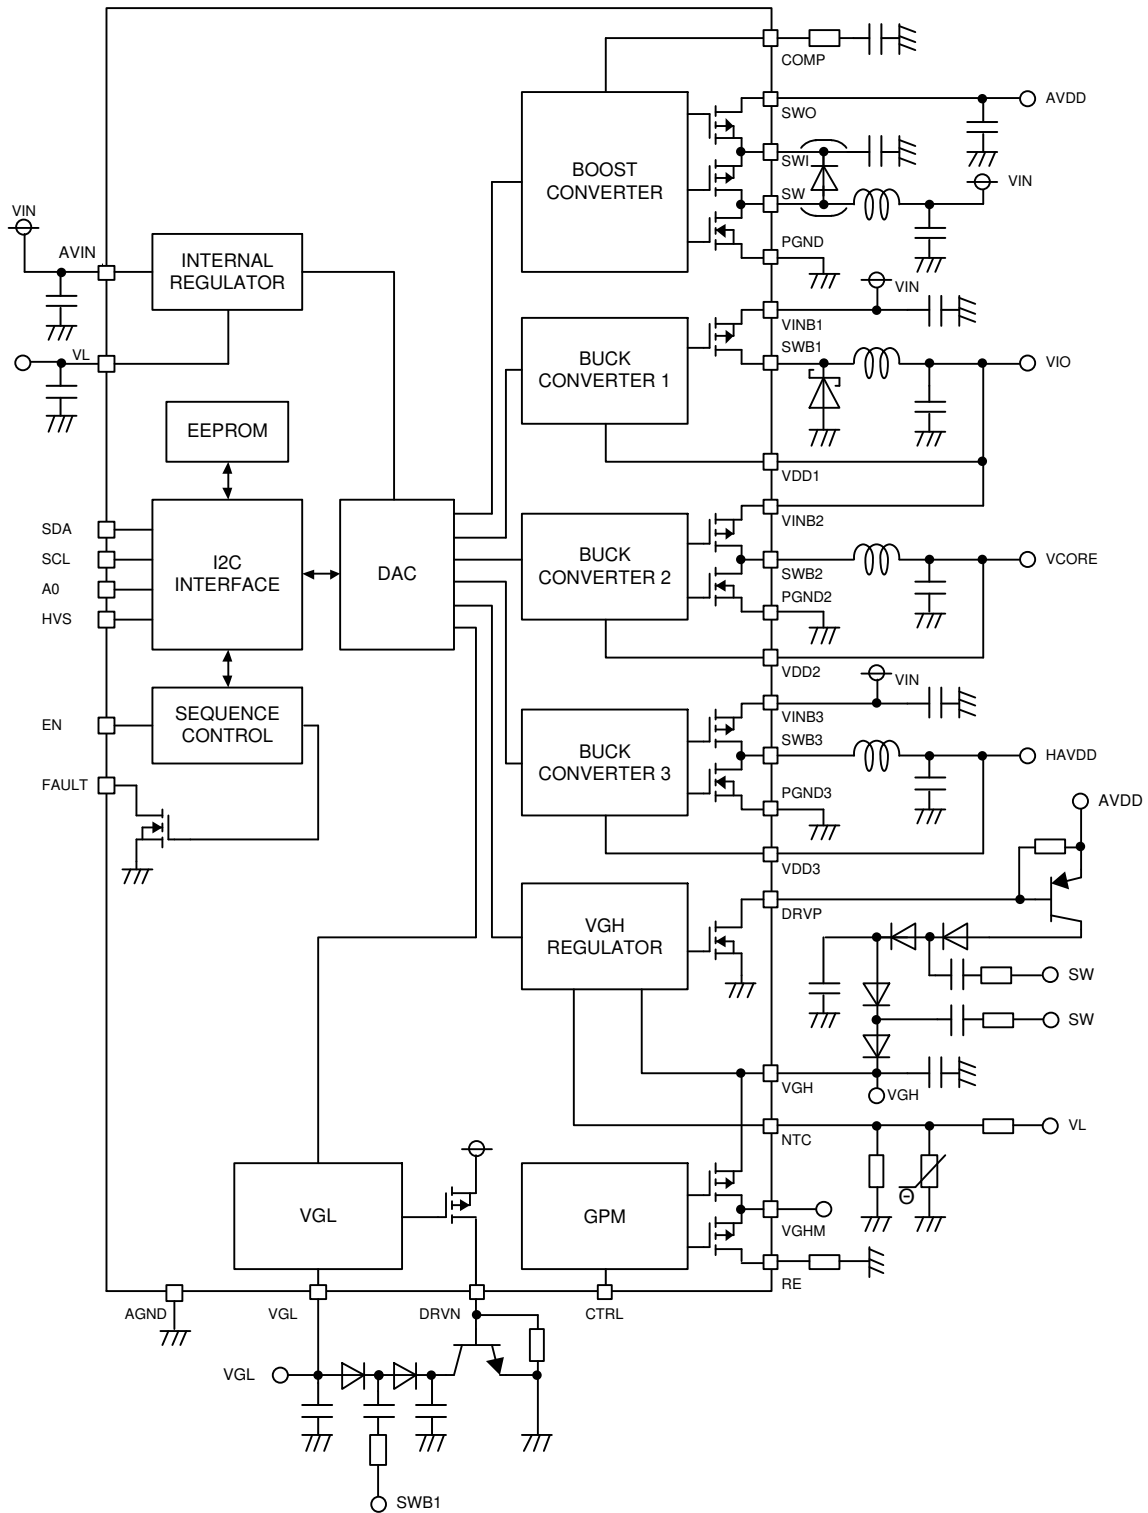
COMP
AVDD
SWO
SWI
SW
VIN
BOOST CONVERTER
PGND
VIN
AVIN
INTERNAL REGULATOR
VIN
VINB1
SWB1
VIO
VL
BUCK CONVERTER 1
EEPROM
VDD1
VINB2
SDA
SCL
A0
HVS
I2C INTERFACE
DAC
BUCK CONVERTER 2
SWB2
VCORE
PGND2
VDD2
VIN
VINB3
EN
SEQUENCE CONTROL
BUCK CONVERTER 3
SWB3
HAVDD
FAULT
PGND3
AVDD
VDD3
DRVP
VGH REGULATOR
SW
SW
VGH
VGH
NTC
VL
VGL
GPM
VGHM
RE
AGND
VGL
DRVN
CTRL
VGL
SWB1